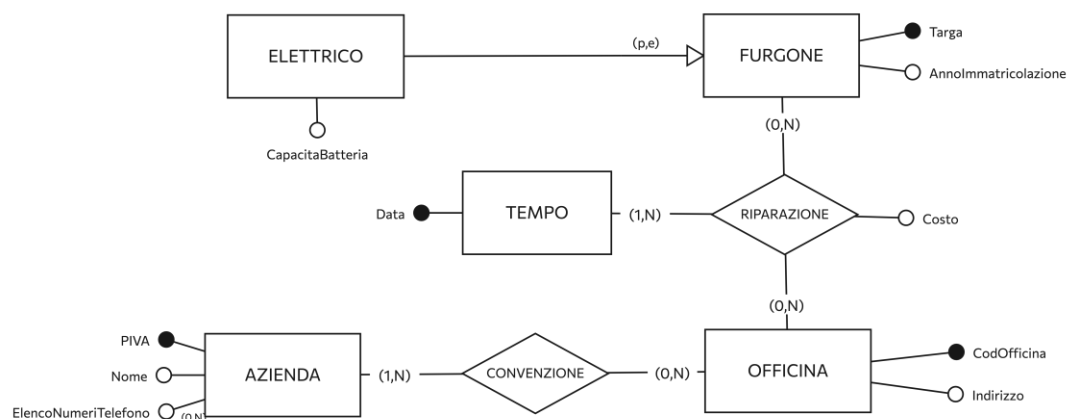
ELETTRICO

(p,e)

FURGONE

Targa

AnnoImmatricolazione

CapacitaBatteria

(0,N)

Data

TEMPO

(1,N)

RIPARAZIONE

Costo

(0,N)

PIVA

Nome

ElencoNumeriTelefono

(0,N)

AZIENDA

(1,N)

CONVENZIONE

(0,N)

OFFICINA

CodOfficina

Indirizzo